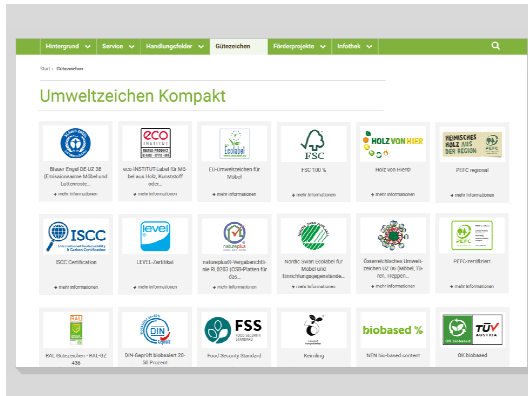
Hintergrund Service Handlungsfelder Gütezeichen Förderprojekte Infothek

Start › Gütezeichen

Umweltzeichen Kompakt

Blauer Engel DE UZ 38 (Emissionsarme Möbel und Lattenroste...
+ mehr Informationen

eco-INSTITUT-Label für Möbel aus Holz, Kunststoff oder...
+ mehr Informationen

EU-Umweltzeichen für Möbel
+ mehr Informationen

FSC 100 %
+ mehr Informationen

HOLZ VON HIER
+ mehr Informationen

PEFC regional
+ mehr Informationen

ISCC Certification
+ mehr Informationen

LEVEL-Zertifikat
+ mehr Informationen

natureplus®-Vergaberichtlinie RL 0302 (OSB-Platten für Ein...
+ mehr Informationen

Nordic swan ecolabel für Möbel und Einrichtungsgegenstände...
+ mehr Informationen

Österreichisches Umweltzeichen UZ 06 (Möbel, Türen, Hoppor...
+ mehr Informationen

PEFC-zertifiziert
+ mehr Informationen

RAL Gütezeichen - RAL-GZ 430

DIN-Geprüft biobasiert 20-50 Prozent

Food Security Standard

Rainbow

NEN bio-based content

OK biobased